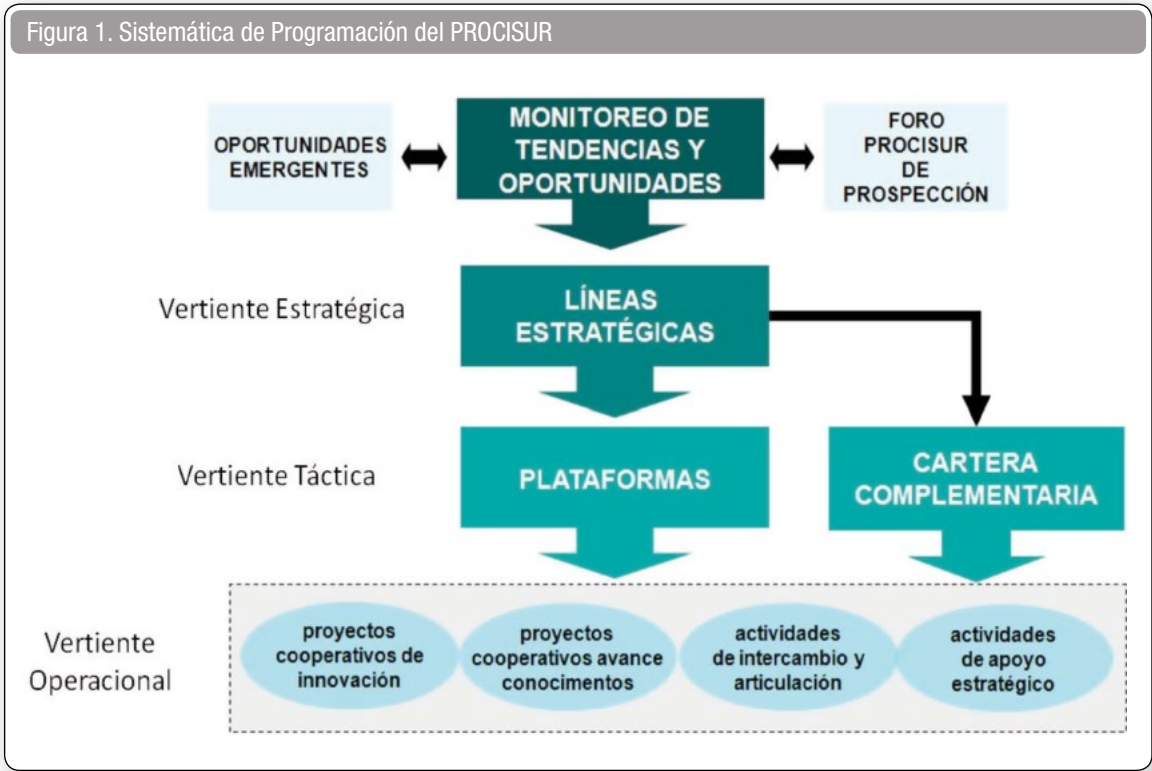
Figura 1. Sistemática de Programación del PROCISUR

OPORTUNIDADES EMERGENTES

MONITOREO DE TENDENCIAS Y OPORTUNIDADES

FORO PROCISUR DE PROSPECCIÓN

Vertiente Estratégica

LÍNEAS ESTRATÉGICAS

Vertiente Táctica

PLATAFORMAS

CARTERA COMPLEMENTARIA

Vertiente Operacional

proyectos cooperativos de innovación

proyectos cooperativos avance conocimentos

actividades de intercambio y articulación

actividades de apoyo estratégico